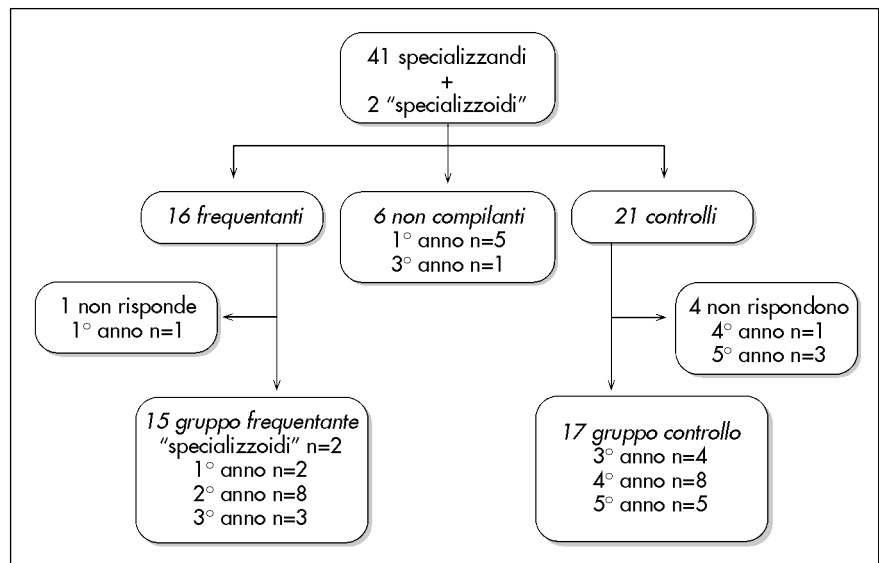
41 specializzandi
+
2 "specializzoidi"

16 frequentanti

6 non compilanti
1° anno n=5
3° anno n=1

21 controlli

1 non risponde
1° anno n=1

4 non rispondono
4° anno n=1
5° anno n=3

15 gruppo frequentante
"specializzoidi" n=2
1° anno n=2
2° anno n=8
3° anno n=3

17 gruppo controllo
3° anno n=4
4° anno n=8
5° anno n=5